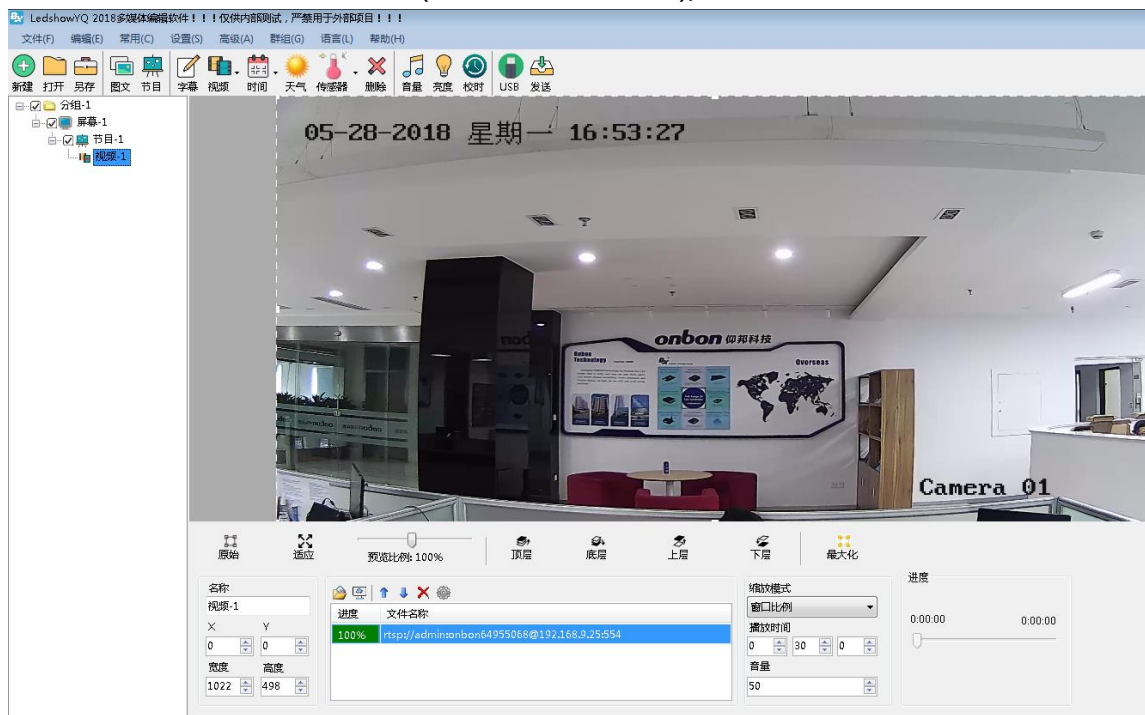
LedshowYQ 2018多媒体编辑软件！！！仅供内部测试，严禁用于外部项目！！！

文件(F) 编辑(E) 常用(C) 设置(S) 高级(A) 群组(G) 语言(L) 帮助(H)

新建 打开 另存 图文 节目 字幕 视频 时间 天气 传感器 删除 音量 亮度 校时 USB 发送

分组-1
屏幕-1
节目-1
视频-1

05-28-2018 星期一 16:53:27

onbon 仰邦科技

Overseas

Camera 01

原始 适应 预览比例: 100% 顶层 底层 上层 下层 最大化

名称
视频-1
X Y
0 0
宽度 高度
1022 498

| 进度 | 文件名称 |
|---|---|
| 100% | rtsp://admin:onbon64955068@192.168.9.25:554 |

缩放模式
窗口比例
播放时间
0 30 0
音量
50

进度
0:00:00 0:00:00